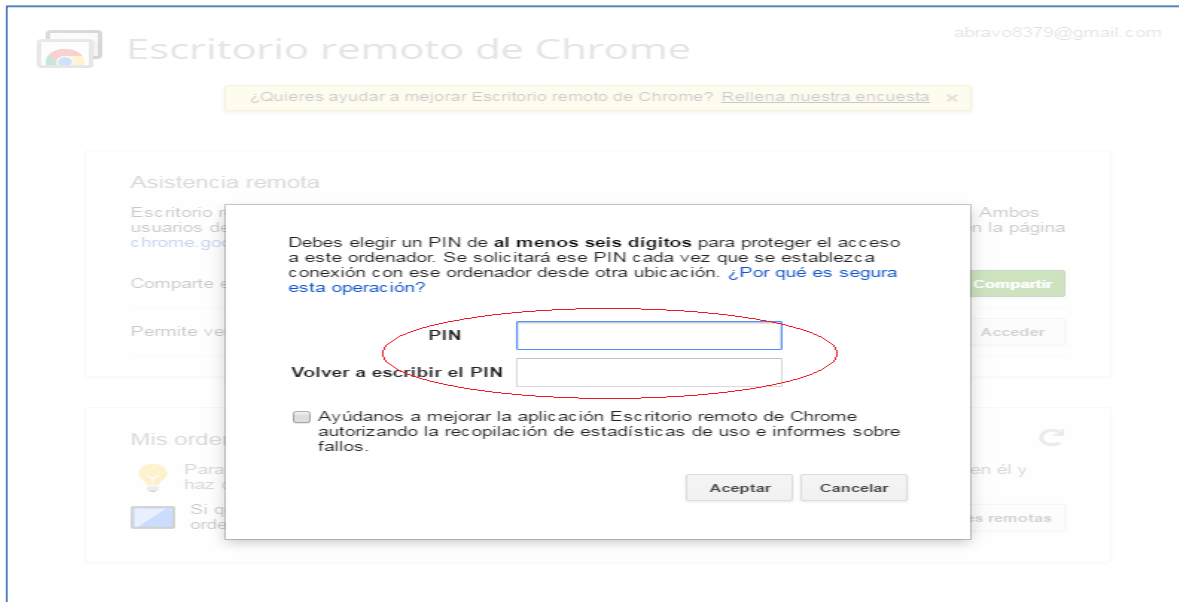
Escritorio remoto de Chrome

abravo8379@gmail.com

¿Quieres ayudar a mejorar Escritorio remoto de Chrome? Rellena nuestra encuesta ×

Asistencia remota

Escritorio r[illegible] Ambos usuarios de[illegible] n la página chrome.goo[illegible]

Comparte e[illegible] Compartir

Permite ve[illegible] Acceder

Mis orde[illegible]

Para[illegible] en él y haz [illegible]

Si q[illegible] orde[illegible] es remotas

Debes elegir un PIN de **al menos seis dígitos** para proteger el acceso a este ordenador. Se solicitará ese PIN cada vez que se establezca conexión con ese ordenador desde otra ubicación. ¿Por qué es segura esta operación?

PIN

Volver a escribir el PIN

Ayúdanos a mejorar la aplicación Escritorio remoto de Chrome autorizando la recopilación de estadísticas de uso e informes sobre fallos.

Aceptar Cancelar